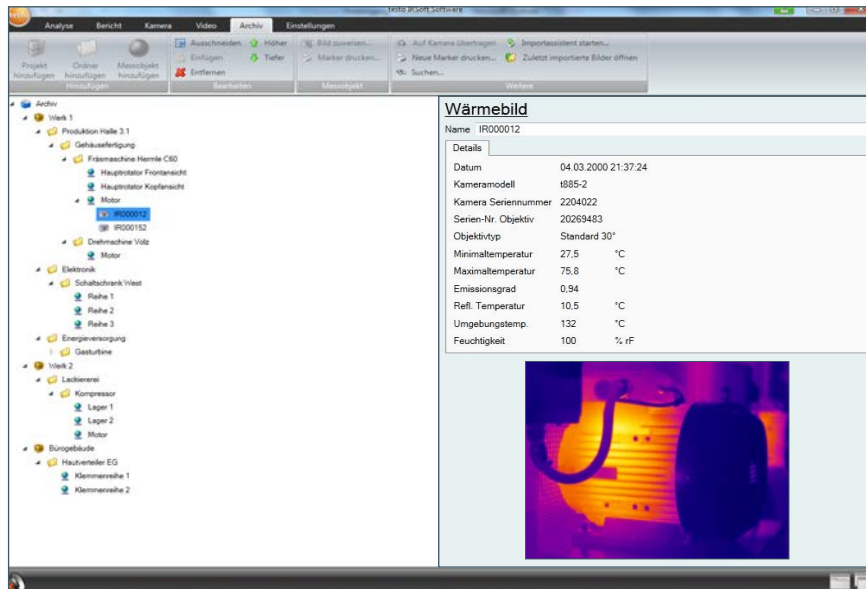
testo IRSoft Software

Analyse | Bericht | Kamera | Video | Archiv | Einstellungen

Projekt hinzufügen | Ordner hinzufügen | Messobjekt hinzufügen
Hinzufügen

Ausschneiden | Einfügen | Entfernen | Höher | Tiefer
Bearbeiten

Bild zuweisen... | Marker drucken...
Messobjekt

Auf Kamera übertragen | Neue Marker drucken... | Suchen... | Importassistent starten... | Zuletzt importierte Bilder öffnen
Weitere

Archiv
Werk 1
Produktion Halle 3.1
Gehäusefertigung
Fräsmaschine Hermle C60
Hauptrotator Frontansicht
Hauptrotator Kopfansicht
Motor
IR000012
IR000152
Drehmachine Volz
Motor
Elektronik
Schaltschrank West
Reihe 1
Reihe 2
Reihe 3
Energieversorgung
Gasturbine
Werk 2
Lackiererei
Kompressor
Lager 1
Lager 2
Motor
Bürogebäude
Hautverteiler EG
Klemmenreihe 1
Klemmenreihe 2

Wärmebild
Name IR000012
Details

| | | |
|---|---|---|
| Datum | 04.03.2000 21:37:24 | |
| Kameramodell | t885-2 | |
| Kamera Seriennummer | 2204022 | |
| Serien-Nr. Objektiv | 20269483 | |
| Objektivtyp | Standard 30° | |
| Minimaltemperatur | 27,5 | °C |
| Maximaltemperatur | 75,8 | °C |
| Emissionsgrad | 0,94 | |
| Refl. Temperatur | 10,5 | °C |
| Umgebungstemp. | 132 | °C |
| Feuchtigkeit | 100 | % rF |